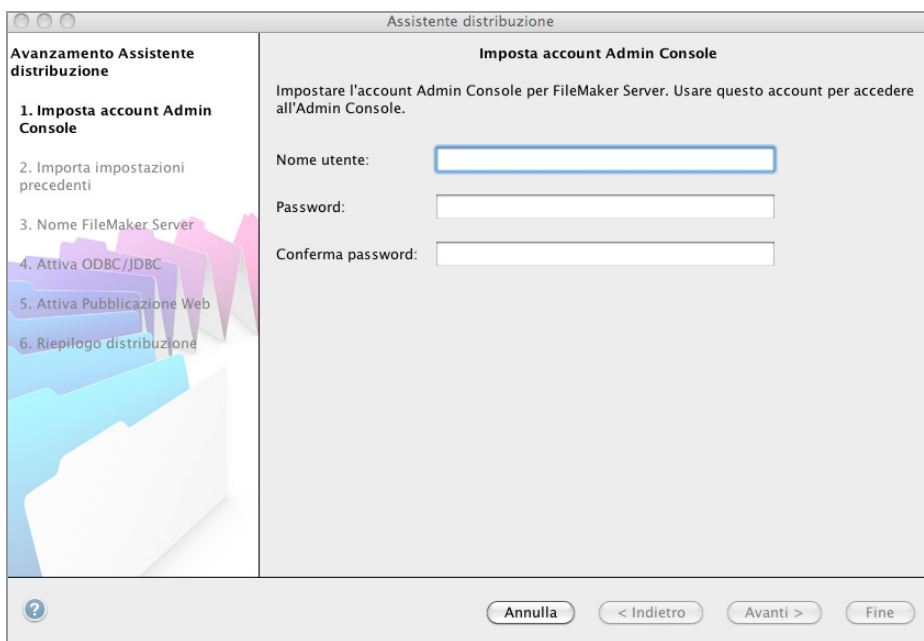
Assistente distribuzione

Avanzamento Assistente distribuzione

1. Imposta account Admin Console

2. Importa impostazioni precedenti

3. Nome FileMaker Server

4. Attiva ODBC/JDBC

5. Attiva Pubblicazione Web

6. Riepilogo distribuzione

Imposta account Admin Console

Impostare l'account Admin Console per FileMaker Server. Usare questo account per accedere all'Admin Console.

Nome utente:

Password:

Conferma password:

?

Annulla

< Indietro

Avanti >

Fine